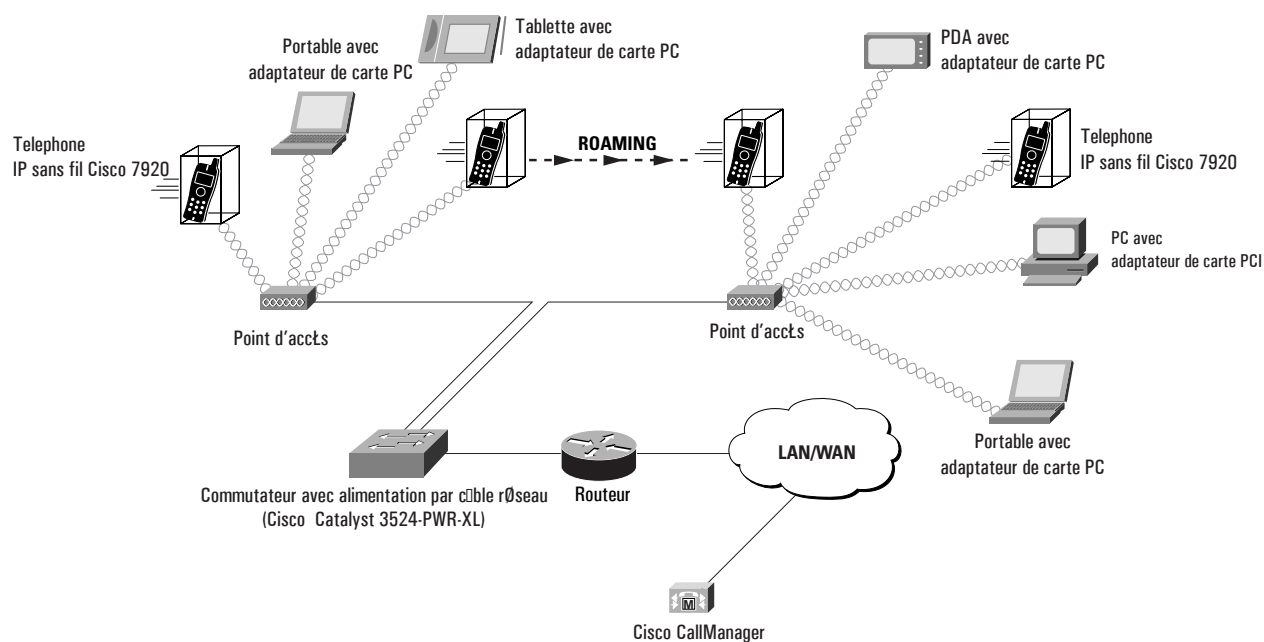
Portable avec adaptateur de carte PC

Tablette avec adaptateur de carte PC

PDA avec adaptateur de carte PC

Telephone IP sans fil Cisco 7920

ROAMING

Telephone IP sans fil Cisco 7920

PC avec adaptateur de carte PCI

Point d'accŁs

Point d'accŁs

Portable avec adaptateur de carte PC

LAN/WAN

Commutateur avec alimentation par c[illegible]ble rØseau (Cisco Catalyst 3524-PWR-XL)

Routeur

M

Cisco CallManager